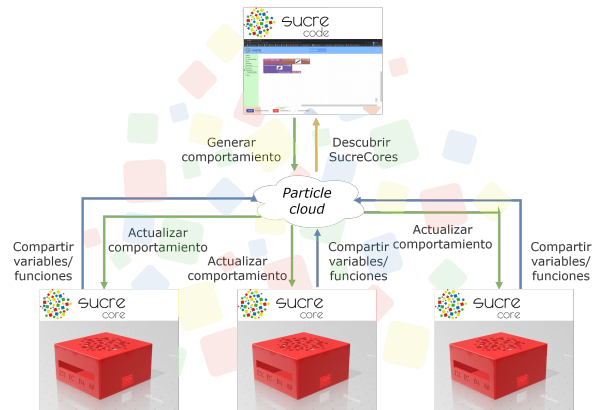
Sucre code

Generar comportamiento

Descubrir SucreCores

Particle cloud

Compartir variables/ funciones

Actualizar comportamiento

Actualizar comportamiento

Compartir variables/ funciones

Actualizar comportamiento

Compartir variables/ funciones

Sucre core

Sucre core

Sucre core